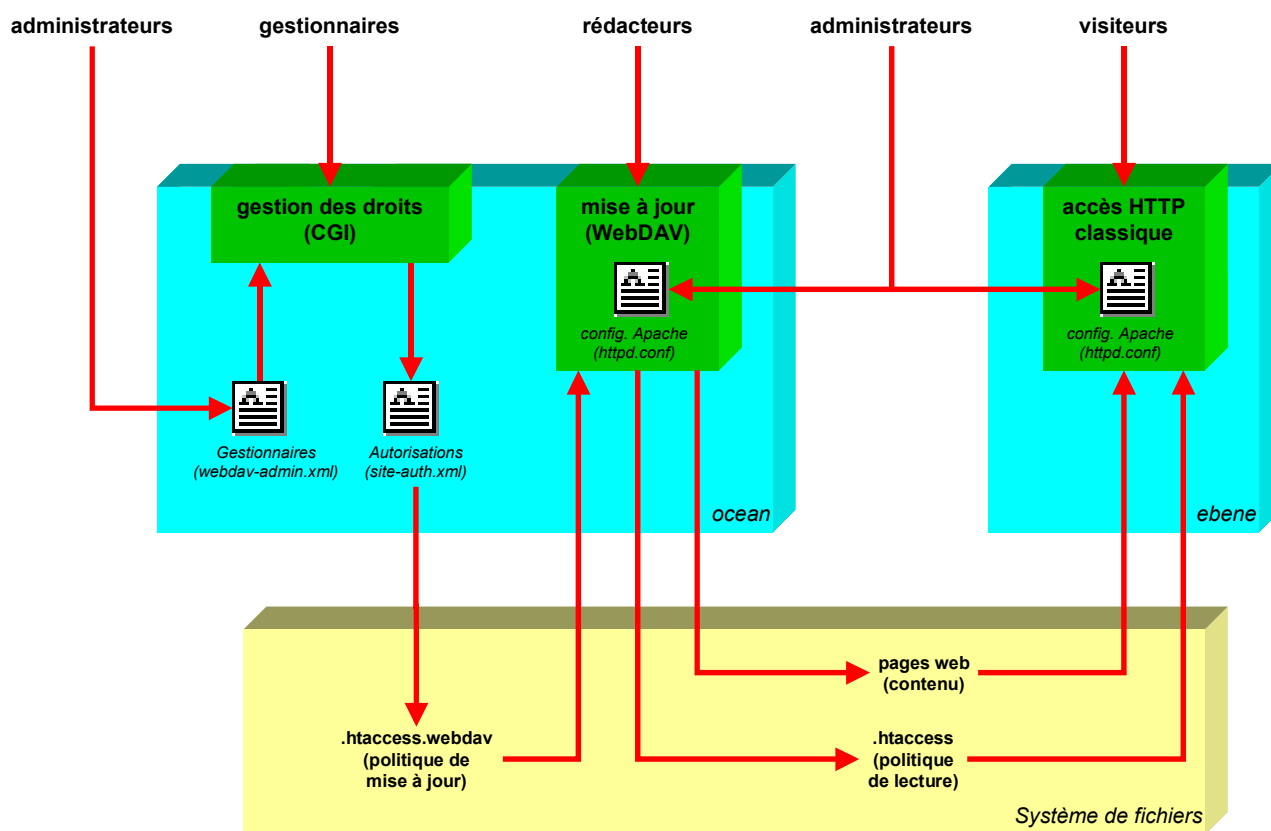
administrateurs

gestionnaires

rédacteurs

administrateurs

visiteurs

gestion des droits (CGI)

mise à jour (WebDAV)

config. Apache (httpd.conf)

accès HTTP classique

config. Apache (httpd.conf)

Gestionnaires (webdav-admin.xml)

Autorisations (site-auth.xml)

ocean

ebene

pages web (contenu)

.htaccess.webdav (politique de mise à jour)

.htaccess (politique de lecture)

Système de fichiers